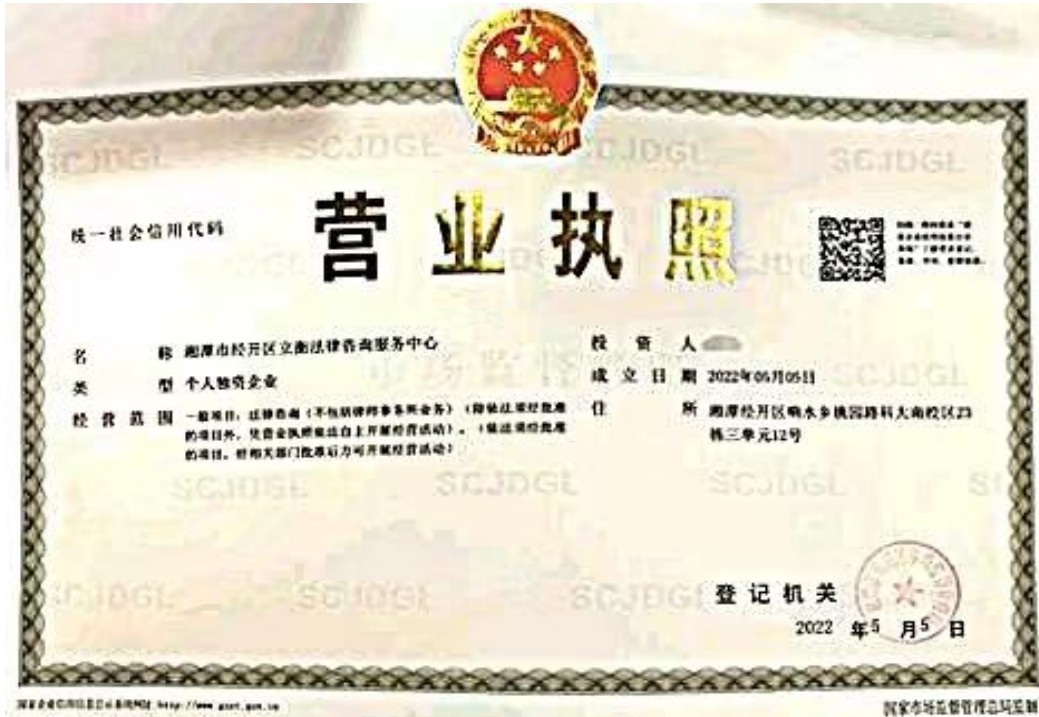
SCJDGL SCJDGL SCJDGL

统一社会信用代码

营业执照

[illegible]

名　　称　湘潭市经开区立衡法律咨询服务中心

类　　型　个人独资企业

经营范围　一般项目：法律咨询（不包括律师事务所业务）（除依法须经批准的项目外，凭营业执照依法自主开展经营活动）。（依法须经批准的项目，经相关部门批准后方可开展经营活动）

投　资　人　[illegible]

成立日期　2022年05月05日

住　　所　湘潭经开区响水乡桃园路科大南校区23栋三单元12号

SCJDGL SCJDGL SCJDGL SCJDGL SCJDGL SCJDGL

登记机关

2022 年5 月5 日

国家企业信用信息公示系统网址：http://www.gsxt.gov.cn

国家市场监督管理总局监制